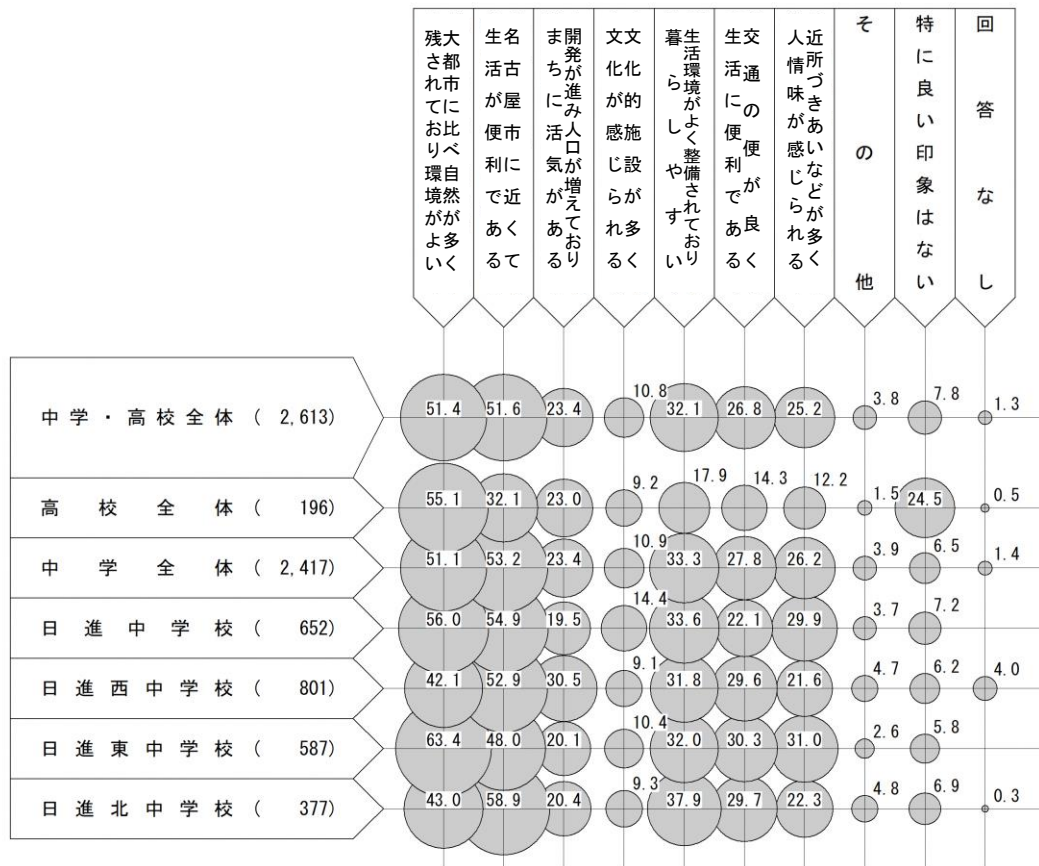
| | 大都市に比べ自然環境が多く残されており環境がよい | 名古屋市に近くて生活が便利である | 開発が進み人口が増えており、まちに活気がある | 文化的施設が多く文化が感じられる | 生活環境がよく整備されており暮らしやすい | 交通の便が良く生活に便利である | 近所づきあいなどが多く人情味が感じられる | その他 | 特に良い印象はない | 回答なし |
|---|---|---|---|---|---|---|---|---|---|---|
| 中学・高校全体（ 2,613） | 51.4 | 51.6 | 23.4 | 10.8 | 32.1 | 26.8 | 25.2 | 3.8 | 7.8 | 1.3 |
| 高校全体（ 196） | 55.1 | 32.1 | 23.0 | 9.2 | 17.9 | 14.3 | 12.2 | 1.5 | 24.5 | 0.5 |
| 中学全体（ 2,417） | 51.1 | 53.2 | 23.4 | 10.9 | 33.3 | 27.8 | 26.2 | 3.9 | 6.5 | 1.4 |
| 日進中学校（ 652） | 56.0 | 54.9 | 19.5 | 14.4 | 33.6 | 22.1 | 29.9 | 3.7 | 7.2 | |
| 日進西中学校（ 801） | 42.1 | 52.9 | 30.5 | 9.1 | 31.8 | 29.6 | 21.6 | 4.7 | 6.2 | 4.0 |
| 日進東中学校（ 587） | 63.4 | 48.0 | 20.1 | 10.4 | 32.0 | 30.3 | 31.0 | 2.6 | 5.8 | |
| 日進北中学校（ 377） | 43.0 | 58.9 | 20.4 | 9.3 | 37.9 | 29.7 | 22.3 | 4.8 | 6.9 | 0.3 |